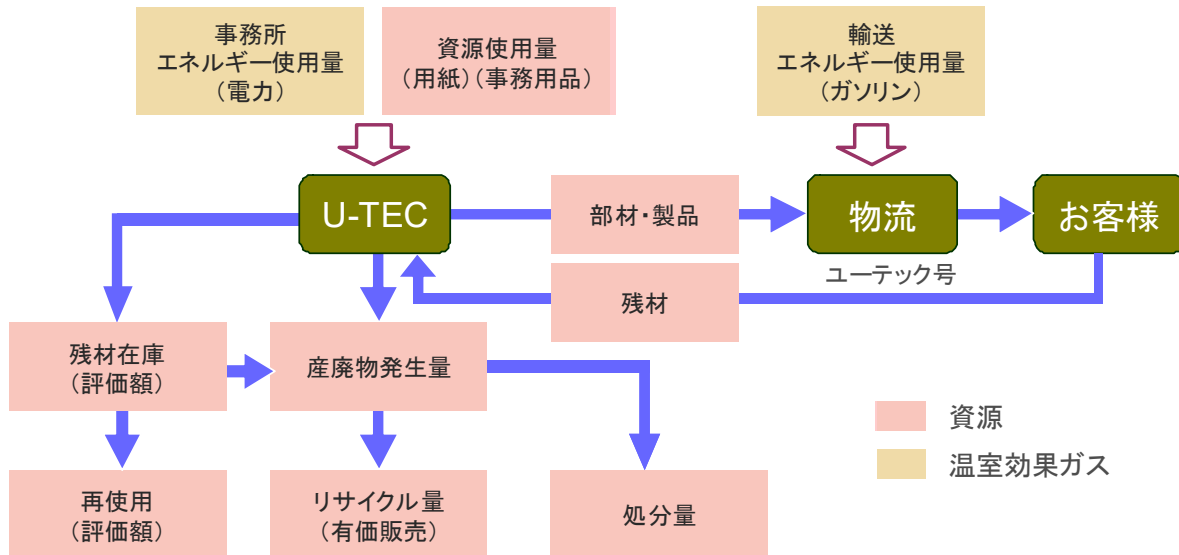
事務所
エネルギー使用量
（電力）

資源使用量
（用紙）（事務用品）

輸送
エネルギー使用量
（ガソリン）

U-TEC

部材・製品

物流

お客様

ユーテック号

残材

残材在庫
（評価額）

産廃物発生量

資源

温室効果ガス

再使用
（評価額）

リサイクル量
（有価販売）

処分量